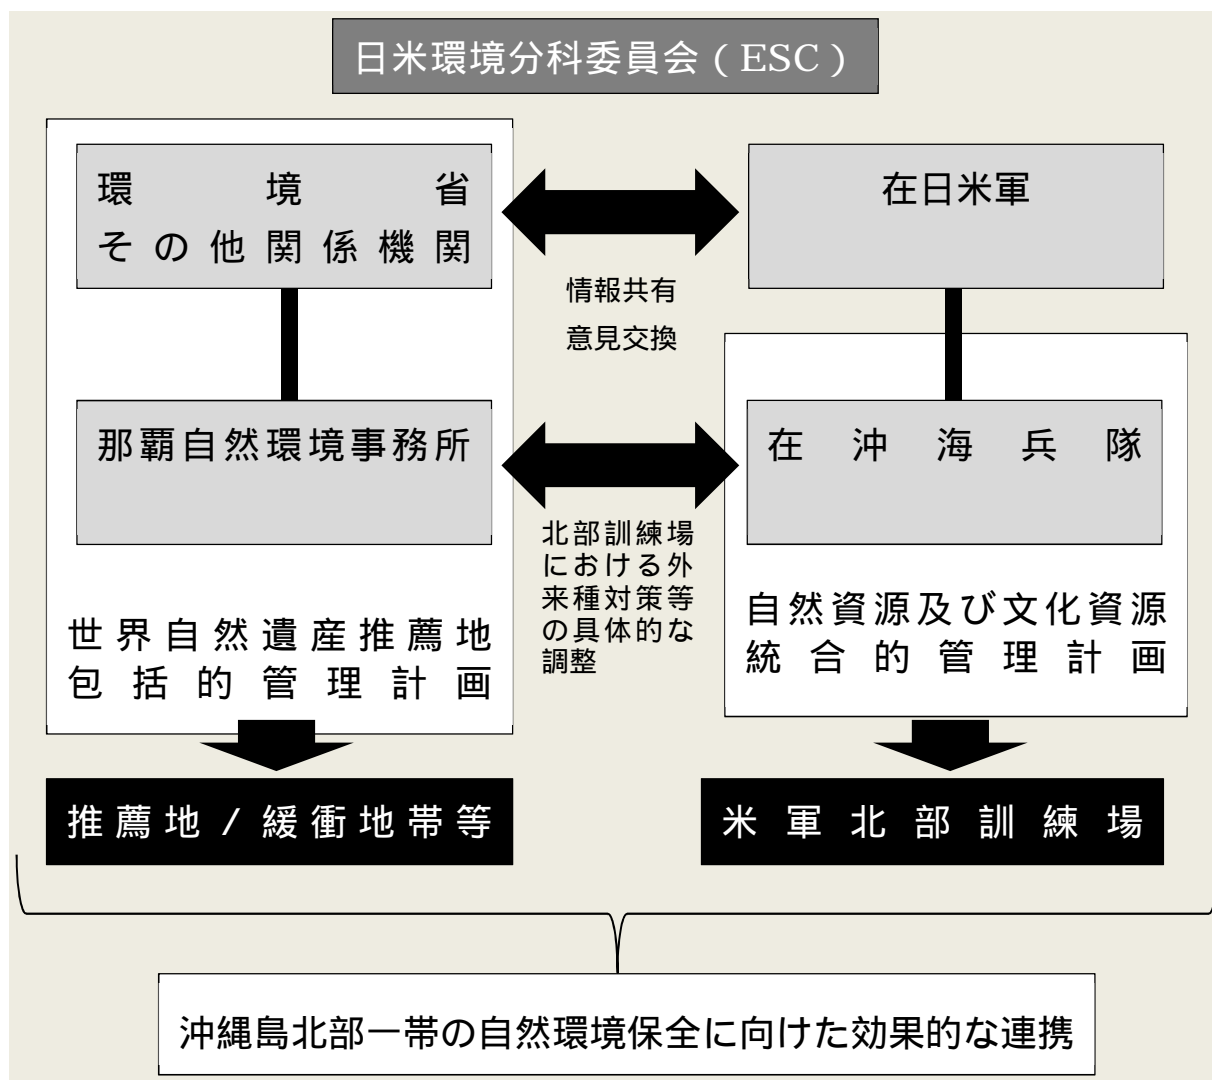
日米環境分科委員会（ESC）

環境省
その他関係機関

在日米軍

情報共有
意見交換

那覇自然環境事務所

在沖海兵隊

北部訓練場における外来種対策等の具体的な調整

世界自然遺産推薦地包括的管理計画

自然資源及び文化資源統合的管理計画

推薦地／緩衝地帯等

米軍北部訓練場

沖縄島北部一帯の自然環境保全に向けた効果的な連携